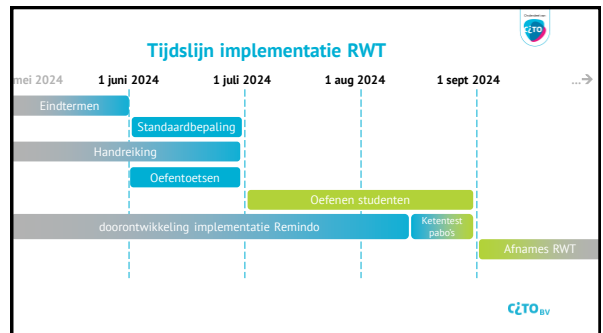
Onderdeel van
CITO

Tijdslijn implementatie RWT

mei 2024
1 juni 2024
1 juli 2024
1 aug 2024
1 sept 2024
...

Eindtermen
Standaardbepaling
Handreiking
Oefentoetsen
Oefenen studenten
doorontwikkeling implementatie Remindo
Ketentest pabo's
Afnames RWT

CITO BV